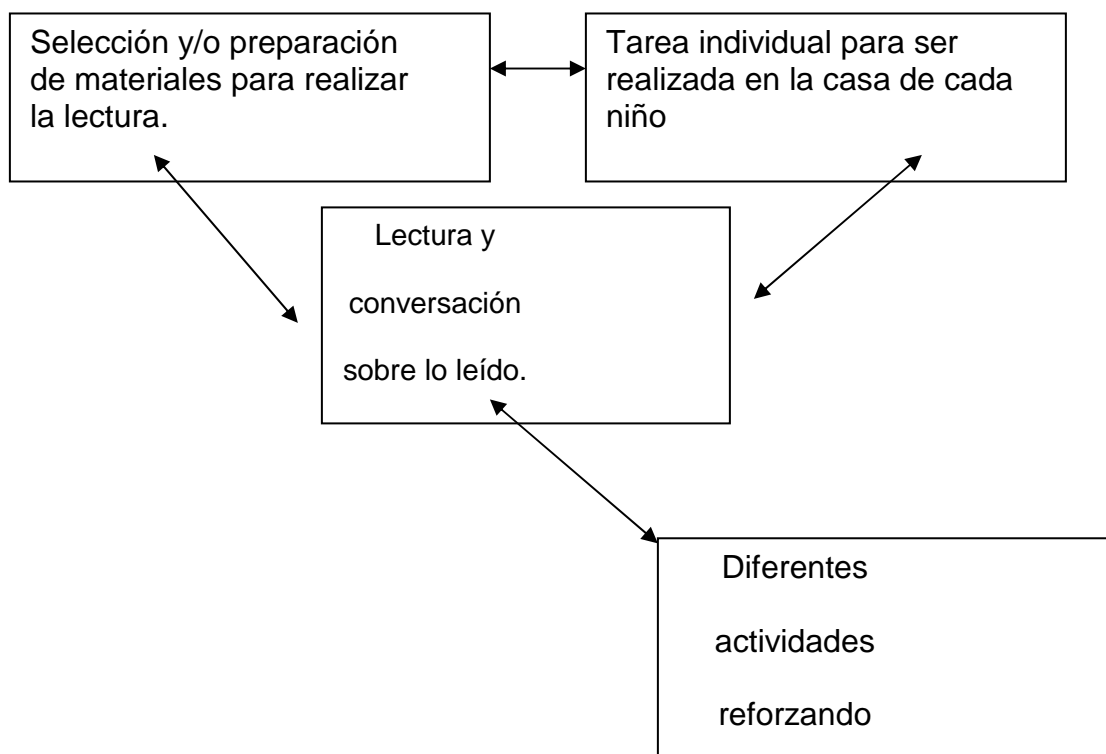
Selección y/o preparación de materiales para realizar la lectura.

Tarea individual para ser realizada en la casa de cada niño

Lectura y conversación sobre lo leído.

Diferentes actividades reforzando